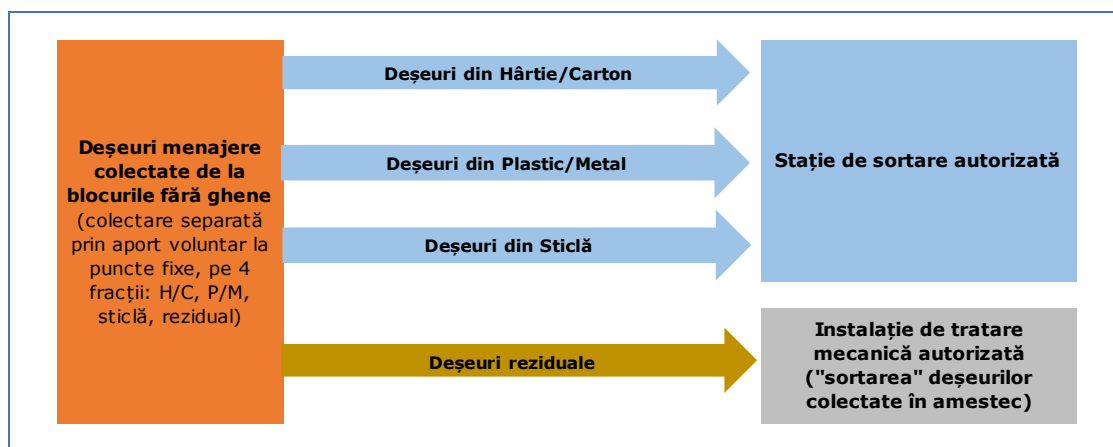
Deşeuri menajere colectate de la blocurile fără ghene (colectare separată prin aport voluntar la puncte fixe, pe 4 fracții: H/C, P/M, sticlă, rezidual)

Deşeuri din Hârtie/Carton

Deşeuri din Plastic/Metal

Deşeuri din Sticlă

Deşeuri reziduale

Stație de sortare autorizată

Instalație de tratare mecanică autorizată ("sortarea" deşeurilor colectate în amestec)